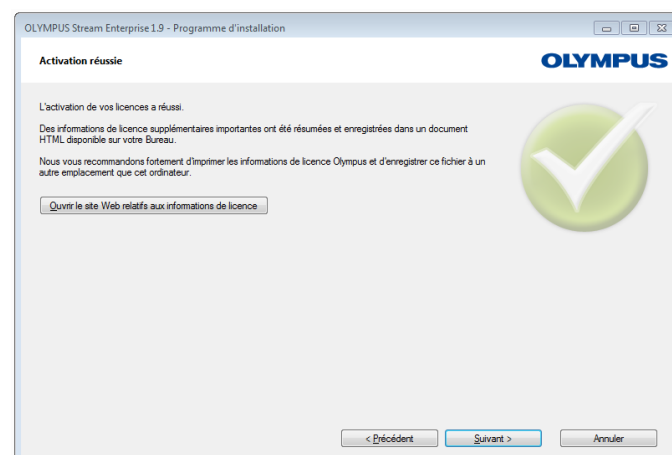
OLYMPUS Stream Enterprise 1.9 - Programme d'installation

Activation réussie

OLYMPUS

L'activation de vos licences a réussi.

Des informations de licence supplémentaires importantes ont été résumées et enregistrées dans un document HTML disponible sur votre Bureau.

Nous vous recommandons fortement d'imprimer les informations de licence Olympus et d'enregistrer ce fichier à un autre emplacement que cet ordinateur.

Ouvrir le site Web relatifs aux informations de licence

< Précédent

Suivant >

Annuler